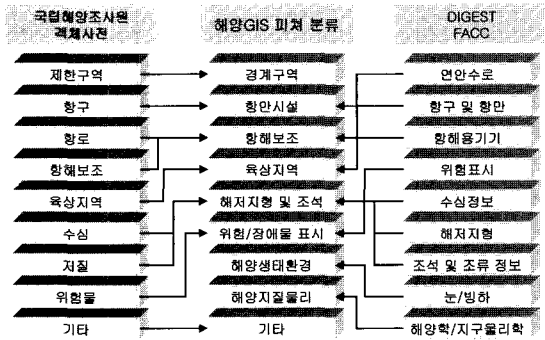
국립해양조사원 객체사전

제한구역
항구
항로
항해보조
육상지역
수심
저질
위험물
기타

해양GIS 피쳐 분류

경계구역
항만시설
항해보조
육상지역
해저지형 및 조석
위험/장애물 표시
해양생태환경
해양지질물리
기타

DIGEST FACC

연안수로
항구 및 항만
항해용기기
위험표시
수심정보
해저지형
조석 및 조류 정보
눈/빙하
해양학/지구물리학